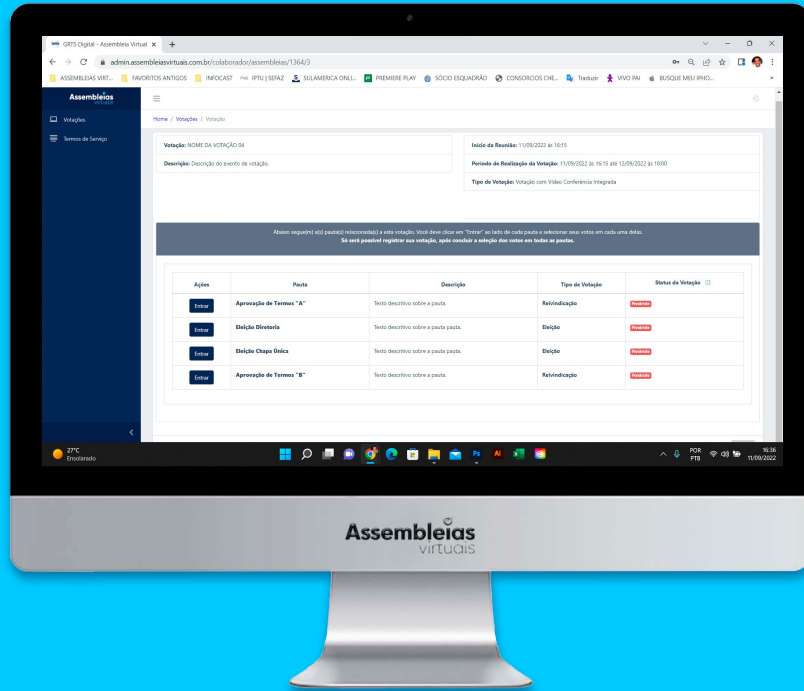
GRTS Digital - Assembleia Virtual ×   +

admin.assembleiasvirtuais.com.br/colaborador/assembleias/1364/3

ASSEMBLEIAS VIRT...   FAVORITOS ANTIGOS   INFOCAST   IPTU | SEFAZ   SULAMERICA ONLI...   PREMIERE PLAY   SÓCIO ESQUADRÃO   CONSORCIOS CHE...   Traduzir   VIVO PAI   BUSQUE MEU IPHO...

Assembleias virtuais

Votações

Termos de Serviço

Home / Votações / Votação

Votação: NOME DA VOTAÇÃO 04

Descrição: Descrição do evento de votação.

Início da Reunião: 11/09/2022 às 16:15

Período de Realização da Votação: 11/09/2022 às 16:15 até 12/09/2022 às 18:00

Tipo de Votação: Votação com Vídeo Conferência Integrada

Abaixo segue(m) a(s) pauta(s) relacionada(s) a esta votação. Você deve clicar em "Entrar" ao lado de cada pauta e selecionar seus votos em cada uma delas.
Só será possível registrar sua votação, após concluir a seleção dos votos em todas as pautas.

| Ações | Pauta | Descrição | Tipo de Votação | Status da Votação |
|---|---|---|---|---|
| Entrar | Aprovação de Termos "A" | Texto descritivo sobre a pauta. | Reivindicação | Pendente |
| Entrar | Eleição Diretoria | Texto descritivo sobre a pauta pauta. | Eleição | Pendente |
| Entrar | Eleição Chapa Única | Texto descritivo sobre a pauta pauta. | Eleição | Pendente |
| Entrar | Aprovação de Termos "B" | Texto descritivo sobre a pauta. | Reivindicação | Pendente |

27°C
Ensolarado

POR
PTB

16:36
11/09/2022

Assembleias
virtuais